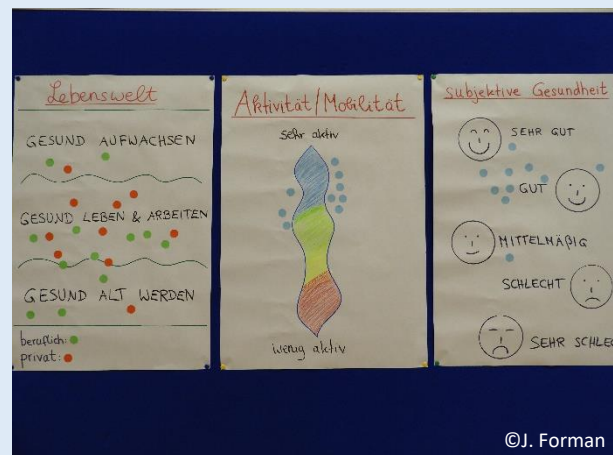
Lebenswelt

GESUND AUFWACHSEN

GESUND LEBEN & ARBEITEN

GESUND ALT WERDEN

beruflich:
privat:

Aktivität/Mobilität

sehr aktiv

wenig aktiv

Subjektive Gesundheit

SEHR GUT

GUT

MITTELMÄßIG

SCHLECHT

SEHR SCHLE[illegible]

©J. Forman